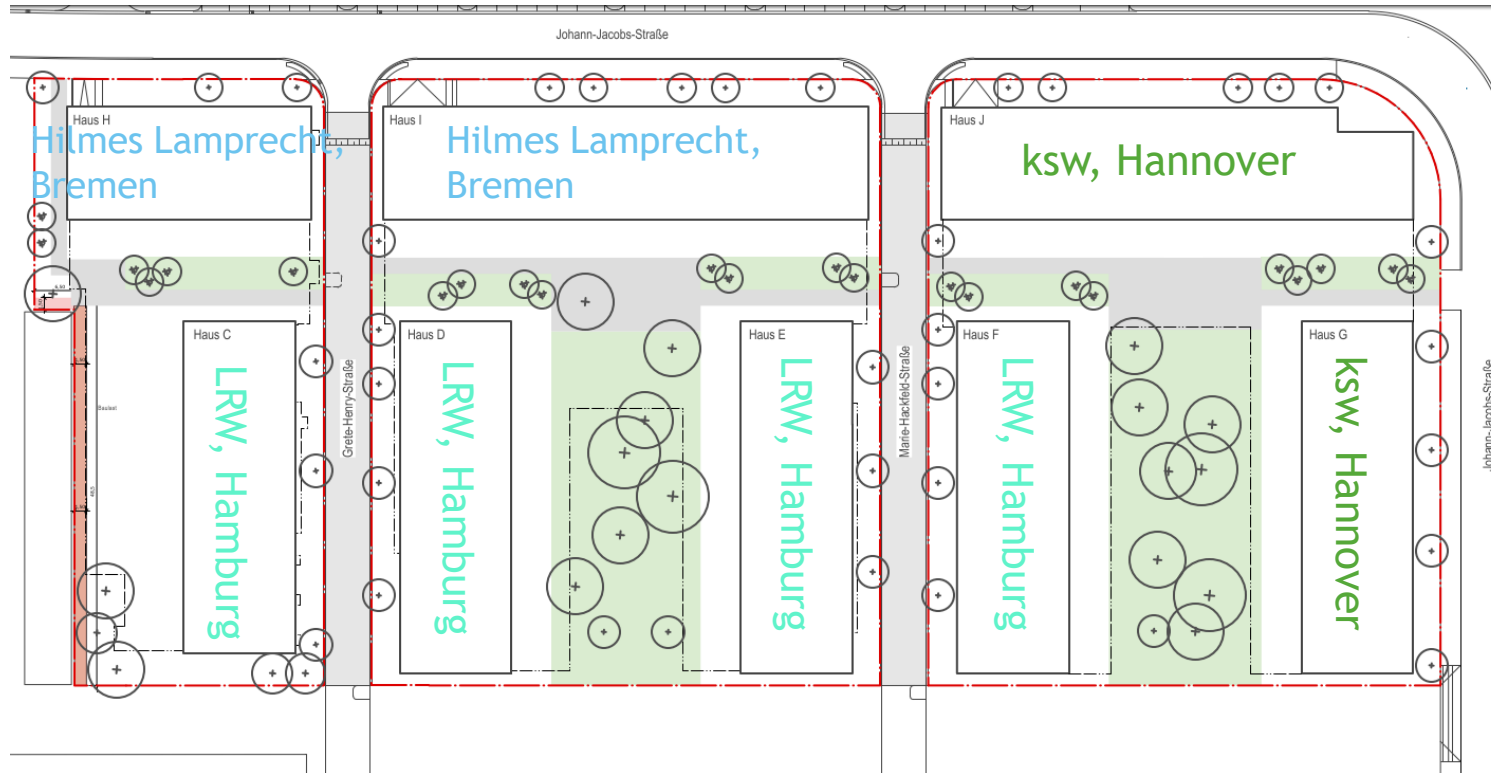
Johann-Jacobs-Straße

Haus H
Hilmes Lamprecht, Bremen

Haus I
Hilmes Lamprecht, Bremen

Haus J
ksw, Hannover

Haus C
LRW, Hamburg

Grete-Henry-Straße

Haus D
LRW, Hamburg

Haus E
LRW, Hamburg

Marie-Hackfeld-Straße

Haus F
LRW, Hamburg

Haus G
ksw, Hannover

Johann-Jacobs-Straße